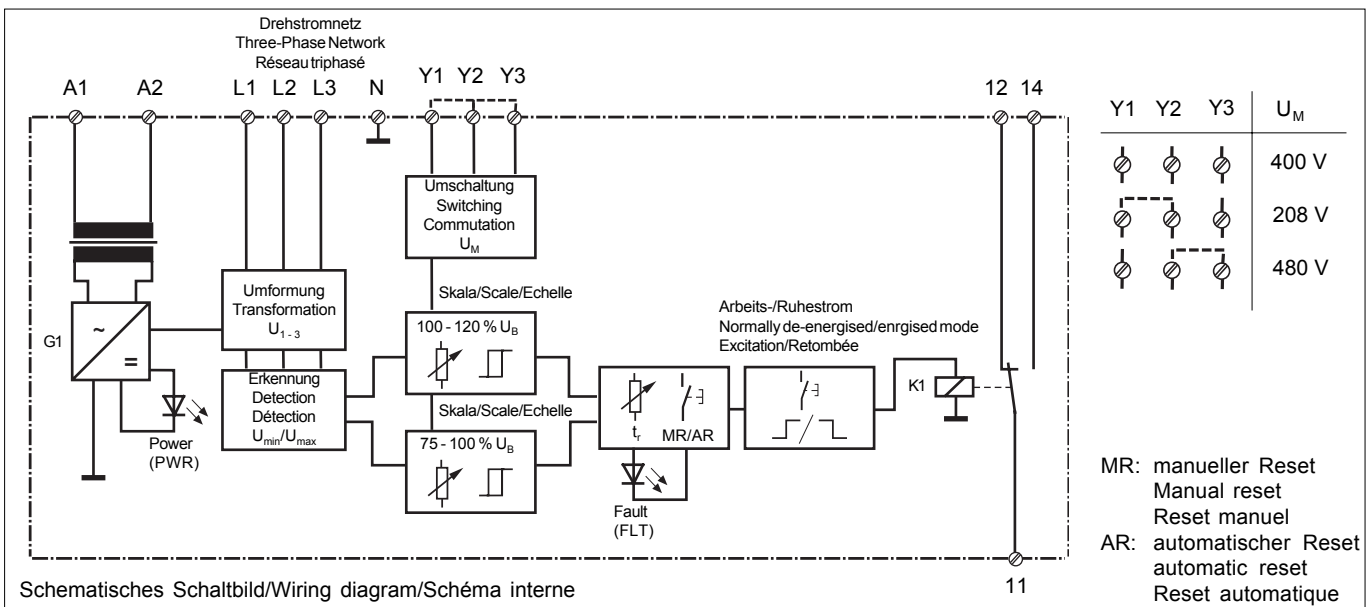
Drehstromnetz
Three-Phase Network
Réseau triphasé

A1 A2 L1 L2 L3 N Y1 Y2 Y3 12 14

Umschaltung
Switching
Commutation
$U_M$

Umformung
Transformation
$U_{1-3}$

G1

~
=

Skala/Scale/Echelle

100 - 120 % $U_B$

Erkennung
Detection
Détection
$U_{min}/U_{max}$

Skala/Scale/Echelle

75 - 100 % $U_B$

Power
(PWR)

$t_r$ MR/AR

Fault
(FLT)

Arbeits-/Ruhestrom
Normally de-energised/enrgised mode
Excitation/Retombée

K1

11

| Y1 | Y2 | Y3 | $U_M$ |
|---|---|---|---|
| | | | 400 V |
| | | | 208 V |
| | | | 480 V |

MR: manueller Reset
Manual reset
Reset manuel
AR: automatischer Reset
automatic reset
Reset automatique

Schematisches Schaltbild/Wiring diagram/Schéma interne